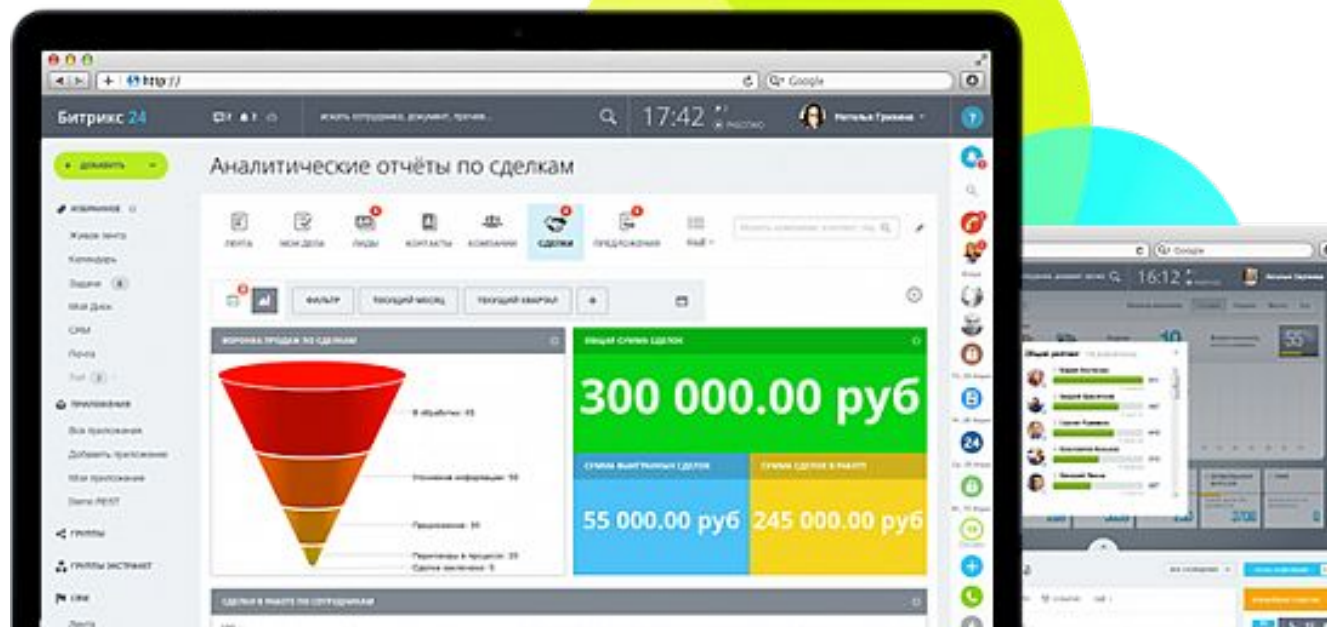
http://

Google

Битрикс 24

искать сотрудника, документ, прочее...

17:42

Наталья Гринина

ДОБАВИТЬ

Аналитические отчёты по сделкам

ИЗБРАННОЕ

Живая лента

Календарь

Задачи

Мой Диск

CRM

Почта

ПРИЛОЖЕНИЯ

Все приложения

Добавить приложение

Мои приложения

Demo REST

ГРУППЫ

ГРУППЫ ЭКСТРАНЕТ

ЛЕНТА

МОИ ДЕЛА

ЛИДЫ

КОНТАКТЫ

КОМПАНИИ

СДЕЛКИ

ПРЕДЛОЖЕНИЯ

ЕЩЁ

ФИЛЬТР

ТЕКУЩИЙ МЕСЯЦ

ТЕКУЩИЙ КВАРТАЛ

ВОРОНКА ПРОДАЖ ПО СДЕЛКАМ

В обработке: 45

Уточнение информации: 50

Предложение: 30

Переговоры в процессе: 20

Сделка заключена: 5

ОБЩАЯ СУММА СДЕЛОК

300 000.00 руб

СУММА ВЫИГРАННЫХ СДЕЛОК

55 000.00 руб

СУММА СДЕЛОК В РАБОТЕ

245 000.00 руб

СДЕЛКИ В РАБОТЕ ПО СОТРУДНИКАМ

Google

16:12

Общий рейтинг

55